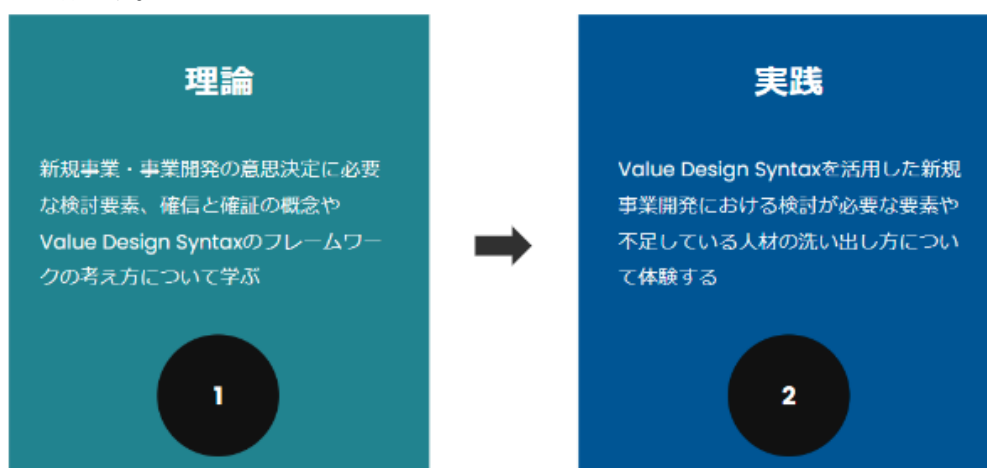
理論

新規事業・事業開発の意思決定に必要な検討要素、確信と確証の概念やValue Design Syntaxのフレームワークの考え方について学ぶ

1

実践

Value Design Syntaxを活用した新規事業開発における検討が必要な要素や不足している人材の洗い出し方について体験する

2